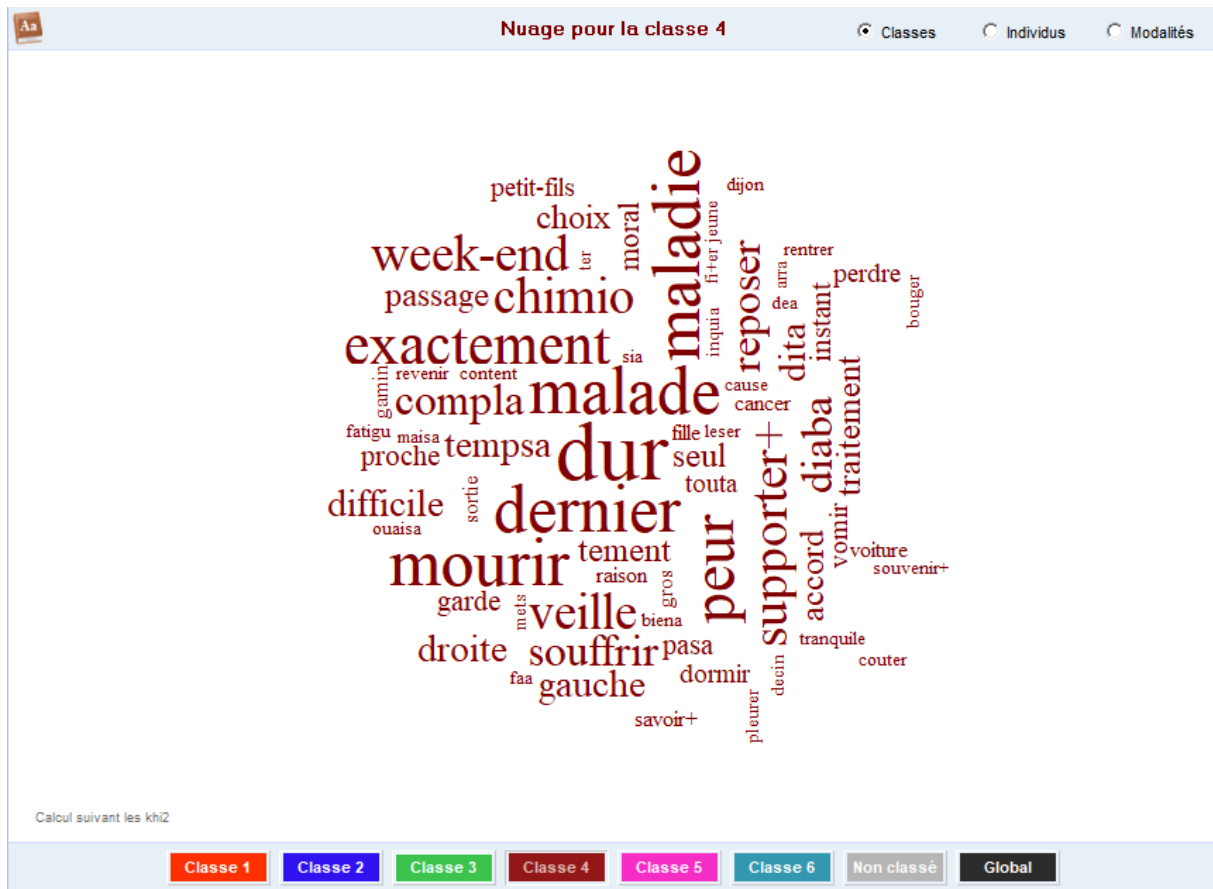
Aa

Nuage pour la classe 4

Classes Individus Modalités

petit-fils dijon
choix moral fi+er jeune
week-end ter rentrer
arra perdre
passage chimio maladie reposer dea bouger
instant
exactement inquia
sia dita
revenir content
gamin cause
compla malade cancer traitement
fatigu maisa fille leser
tempsa dur
proche seul diaba
touta
supporter+
difficile sortie
dernier
ouaisa vomir
tement accord voiture
mourir peur souvenir+
raison
garde gros
mets veille biena
tranquile
droite souffrir pasa
couter
dormir decin
faa gauche
pleurer
savoir+

Calcul suivant les khi2

Classe 1 Classe 2 Classe 3 Classe 4 Classe 5 Classe 6 Non classé Global